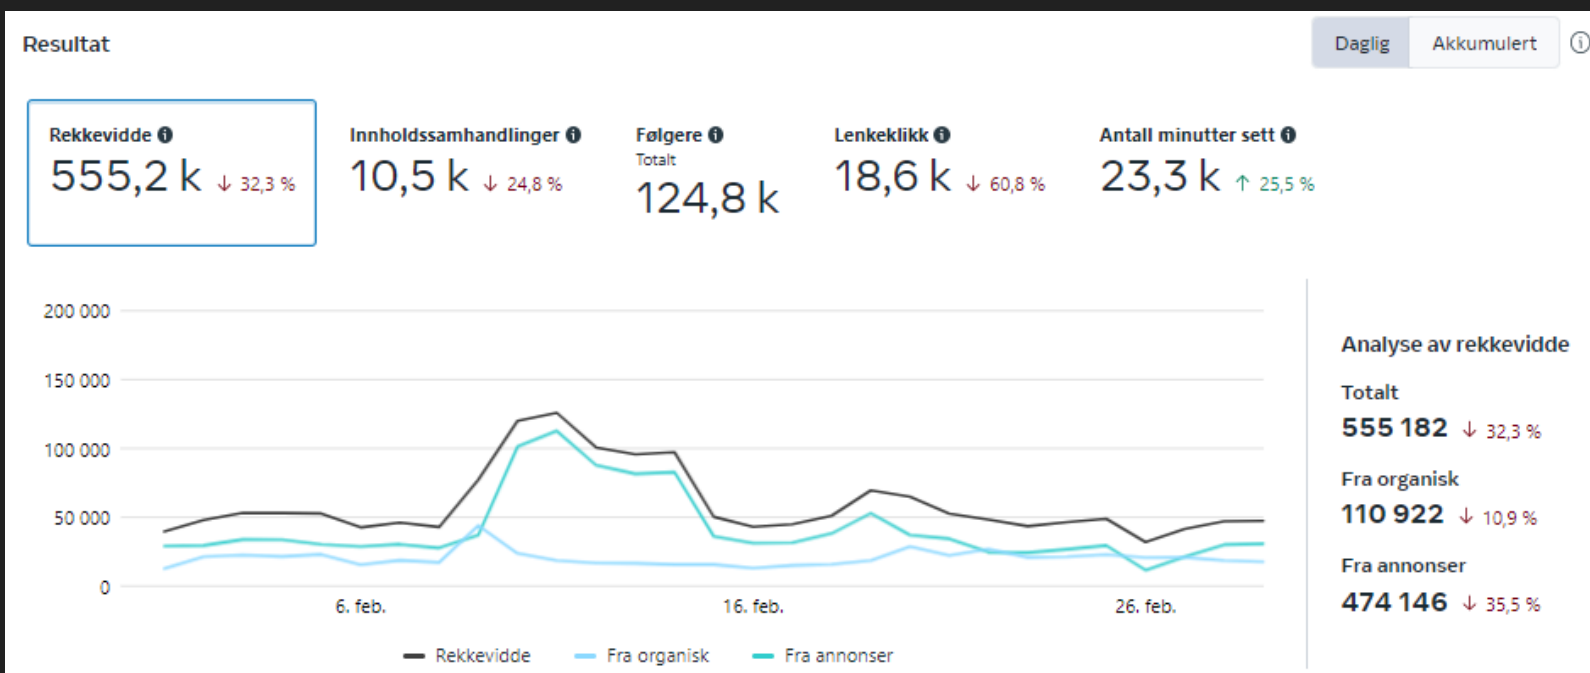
Resultat

Daglig Akkumulert

Rekkevidde
555,2 k ↓ 32,3 %

Innholdssamhandlinger
10,5 k ↓ 24,8 %

Følgere
Totalt
124,8 k

Lenkeklikk
18,6 k ↓ 60,8 %

Antall minutter sett
23,3 k ↑ 25,5 %

200 000
150 000
100 000
50 000
0

6. feb.
16. feb.
26. feb.

Rekkevidde
Fra organisk
Fra annonser

Analyse av rekkevidde

Totalt
555 182 ↓ 32,3 %

Fra organisk
110 922 ↓ 10,9 %

Fra annonser
474 146 ↓ 35,5 %